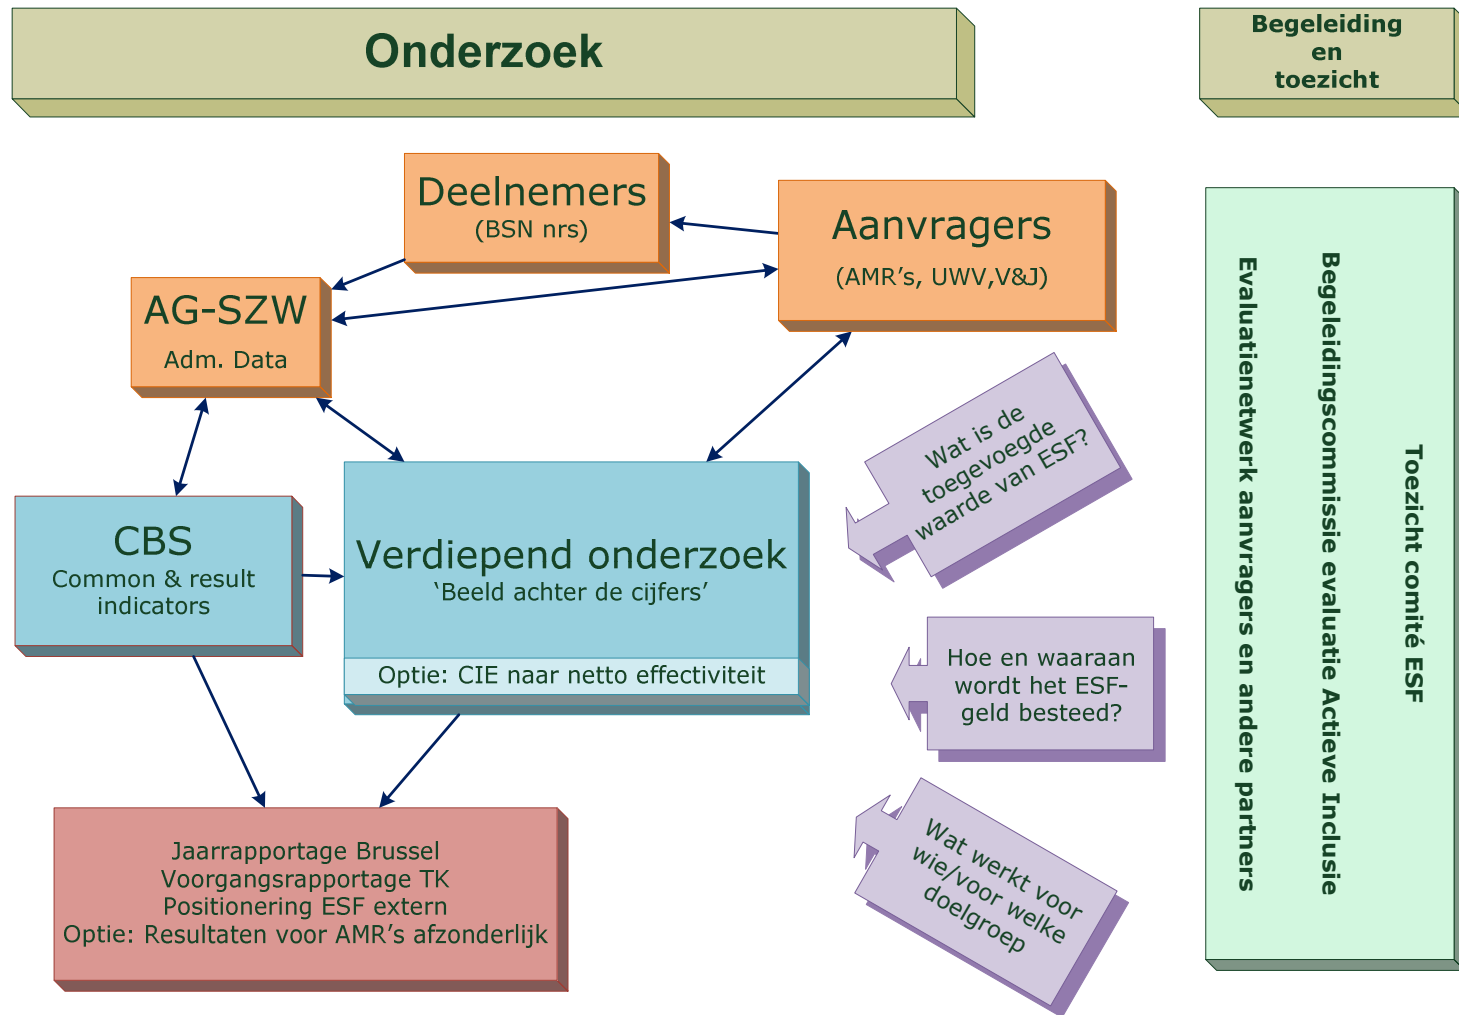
Onderzoek

Begeleiding en toezicht

Deelnemers
(BSN nrs)

Aanvragers
(AMR’s, UWV,V&J)

AG-SZW
Adm. Data

CBS
Common & result indicators

Verdiepend onderzoek
‘Beeld achter de cijfers’

Optie: CIE naar netto effectiviteit

Wat is de toegevoegde waarde van ESF?

Hoe en waaraan wordt het ESF-geld besteed?

Wat werkt voor wie/voor welke doelgroep

Jaarrapportage Brussel
Voorgangsrapportage TK
Positionering ESF extern
Optie: Resultaten voor AMR’s afzonderlijk

Toezicht comité ESF

Begeleidingscommissie evaluatie Actieve Inclusie

Evaluatienetwerk aanvragers en andere partners